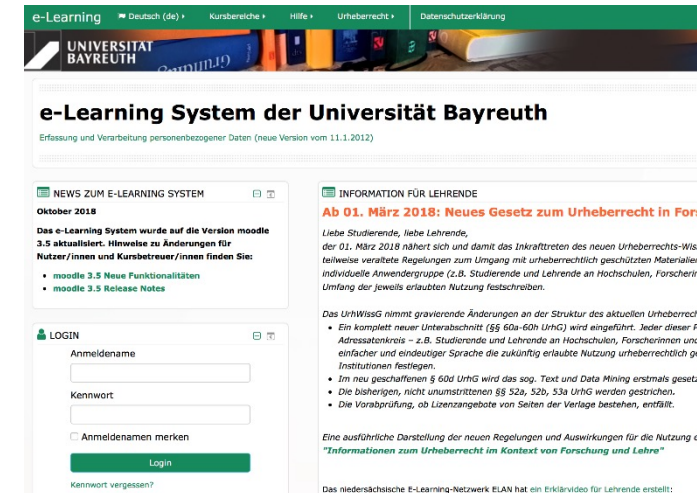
e-Learning Deutsch (de) Kursbereiche Hilfe Urheberrecht Datenschutzerklärung

UNIVERSITÄT BAYREUTH

e-Learning System der Universität Bayreuth

Erfassung und Verarbeitung personenbezogener Daten (neue Version vom 11.1.2012)

NEWS ZUM E-LEARNING SYSTEM

Oktober 2018

Das e-Learning System wurde auf die Version moodle 3.5 aktualisiert. Hinweise zu Änderungen für Nutzer/innen und Kursbetreuer/innen finden Sie:

- moodle 3.5 Neue Funktionalitäten
- moodle 3.5 Release Notes

LOGIN

Anmeldename

Kennwort

Anmeldenamen merken

Login

Kennwort vergessen?

INFORMATION FÜR LEHRENDE

Ab 01. März 2018: Neues Gesetz zum Urheberrecht in For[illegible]

Liebe Studierende, liebe Lehrende,
der 01. März 2018 nähert sich und damit das Inkrafttreten des neuen Urheberrechts-Wis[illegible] teilweise veraltete Regelungen zum Umgang mit urheberrechtlich geschützten Materialien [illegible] individuelle Anwendergruppe (z.B. Studierende und Lehrende an Hochschulen, Forschern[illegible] Umfang der jeweils erlaubten Nutzung festschreiben.

Das UrhWissG nimmt gravierende Änderungen an der Struktur des aktuellen Urheberrec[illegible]

- Ein komplett neuer Unterabschnitt (§§ 60a-60h UrhG) wird eingeführt. Jeder dieser P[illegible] Adressatenkreis – z.B. Studierende und Lehrende an Hochschulen, Forscherinnen und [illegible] einfacher und eindeutiger Sprache die zukünftig erlaubte Nutzung urheberrechtlich ge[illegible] Institutionen festlegen.
- Im neu geschaffenen § 60d UrhG wird das sog. Text und Data Mining erstmals gesetz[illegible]
- Die bisherigen, nicht unumstrittenen §§ 52a, 52b, 53a UrhG werden gestrichen.
- Die Vorabprüfung, ob Lizenzangebote von Seiten der Verlage bestehen, entfällt.

Eine ausführliche Darstellung der neuen Regelungen und Auswirkungen für die Nutzung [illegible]
"Informationen zum Urheberrecht im Kontext von Forschung und Lehre"

Das niedersächsische E-Learning-Netzwerk ELAN hat ein Erklärvideo für Lehrende erstellt: